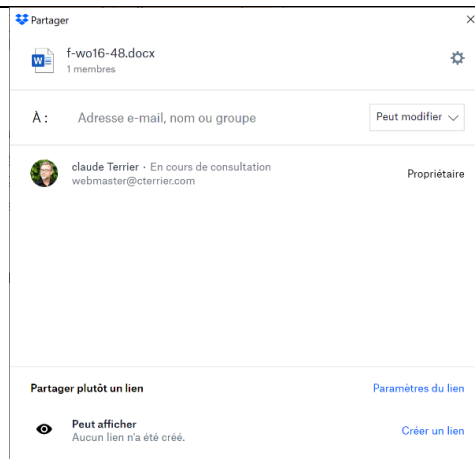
Partager

×

f-wo16-48.docx
1 membres

À :

Adresse e-mail, nom ou groupe

Peut modifier

claude Terrier · En cours de consultation
webmaster@cterrier.com

Propriétaire

Partager plutôt un lien

Paramètres du lien

Peut afficher
Aucun lien n'a été créé.

Créer un lien